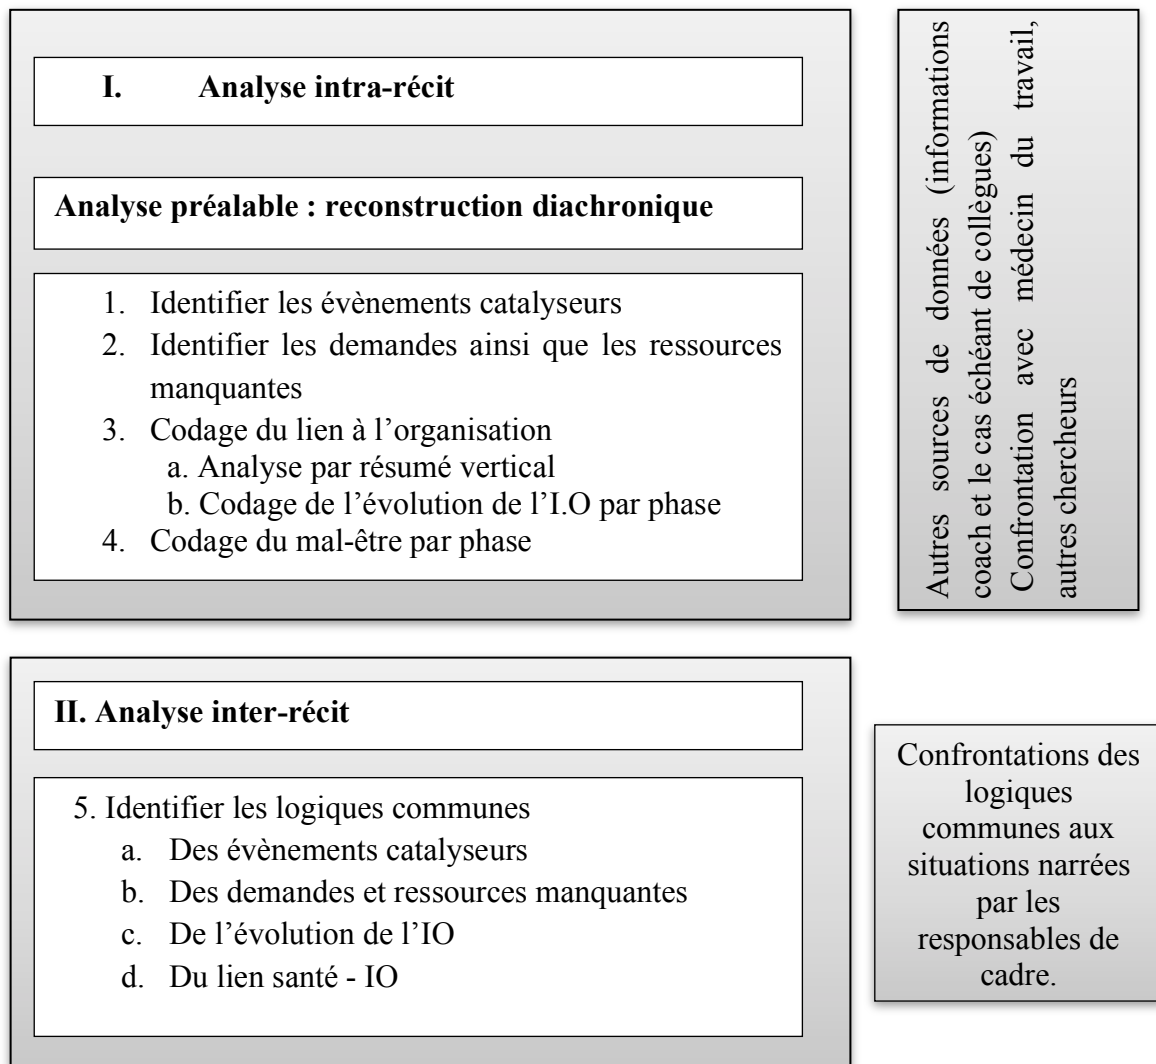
I. Analyse intra-récit

Analyse préalable : reconstruction diachronique

1. Identifier les évènements catalyseurs
2. Identifier les demandes ainsi que les ressources manquantes
3. Codage du lien à l'organisation
a. Analyse par résumé vertical
b. Codage de l'évolution de l'I.O par phase
4. Codage du mal-être par phase

Autres sources de données (informations coach et le cas échéant de collègues)
Confrontation avec médecin du travail, autres chercheurs

II. Analyse inter-récit

5. Identifier les logiques communes
a. Des évènements catalyseurs
b. Des demandes et ressources manquantes
c. De l'évolution de l'IO
d. Du lien santé - IO

Confrontations des logiques communes aux situations narrées par les responsables de cadre.